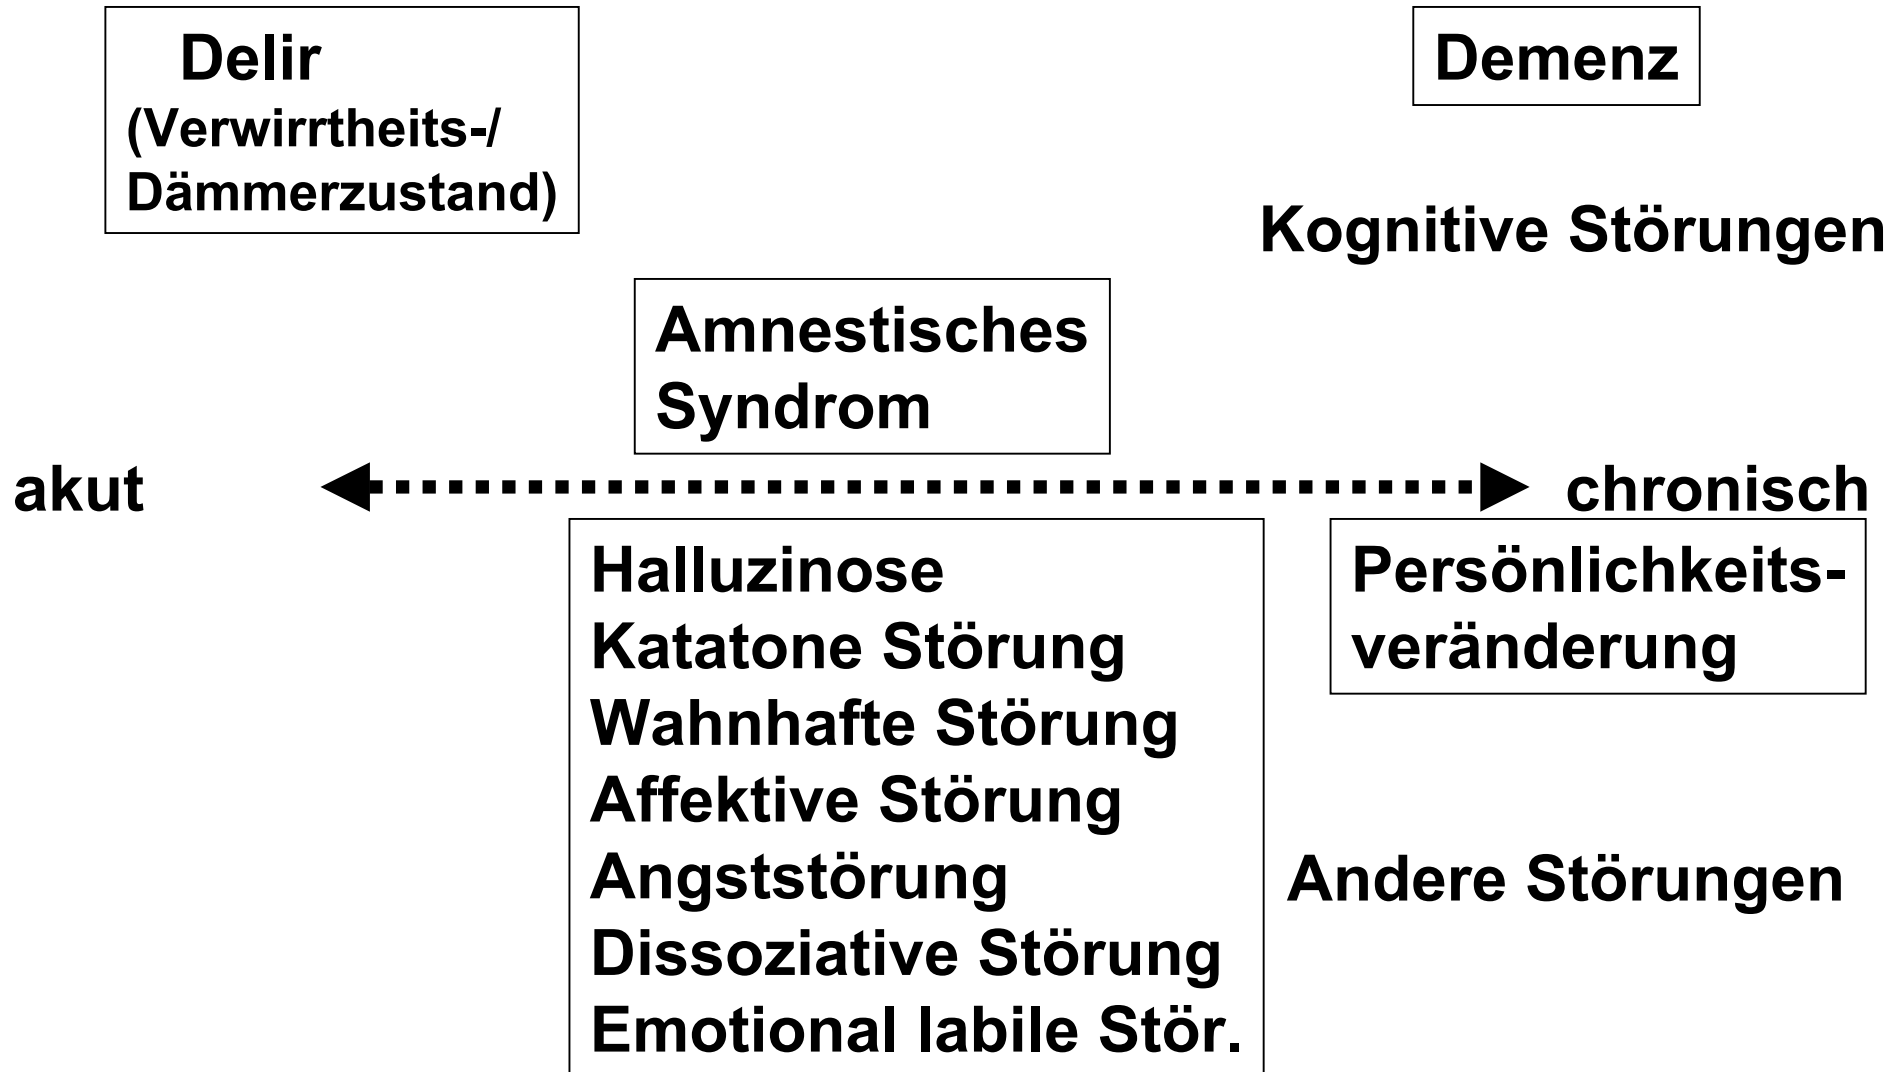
Delir
(Verwirrtheits-/
Dämmerzustand)

Demenz

Kognitive Störungen

Amnestisches
Syndrom

akut

chronisch

Halluzinose
Katatone Störung
Wahnhafte Störung
Affektive Störung
Angststörung
Dissoziative Störung
Emotional labile Stör.

Persönlichkeitsveränderung

Andere Störungen